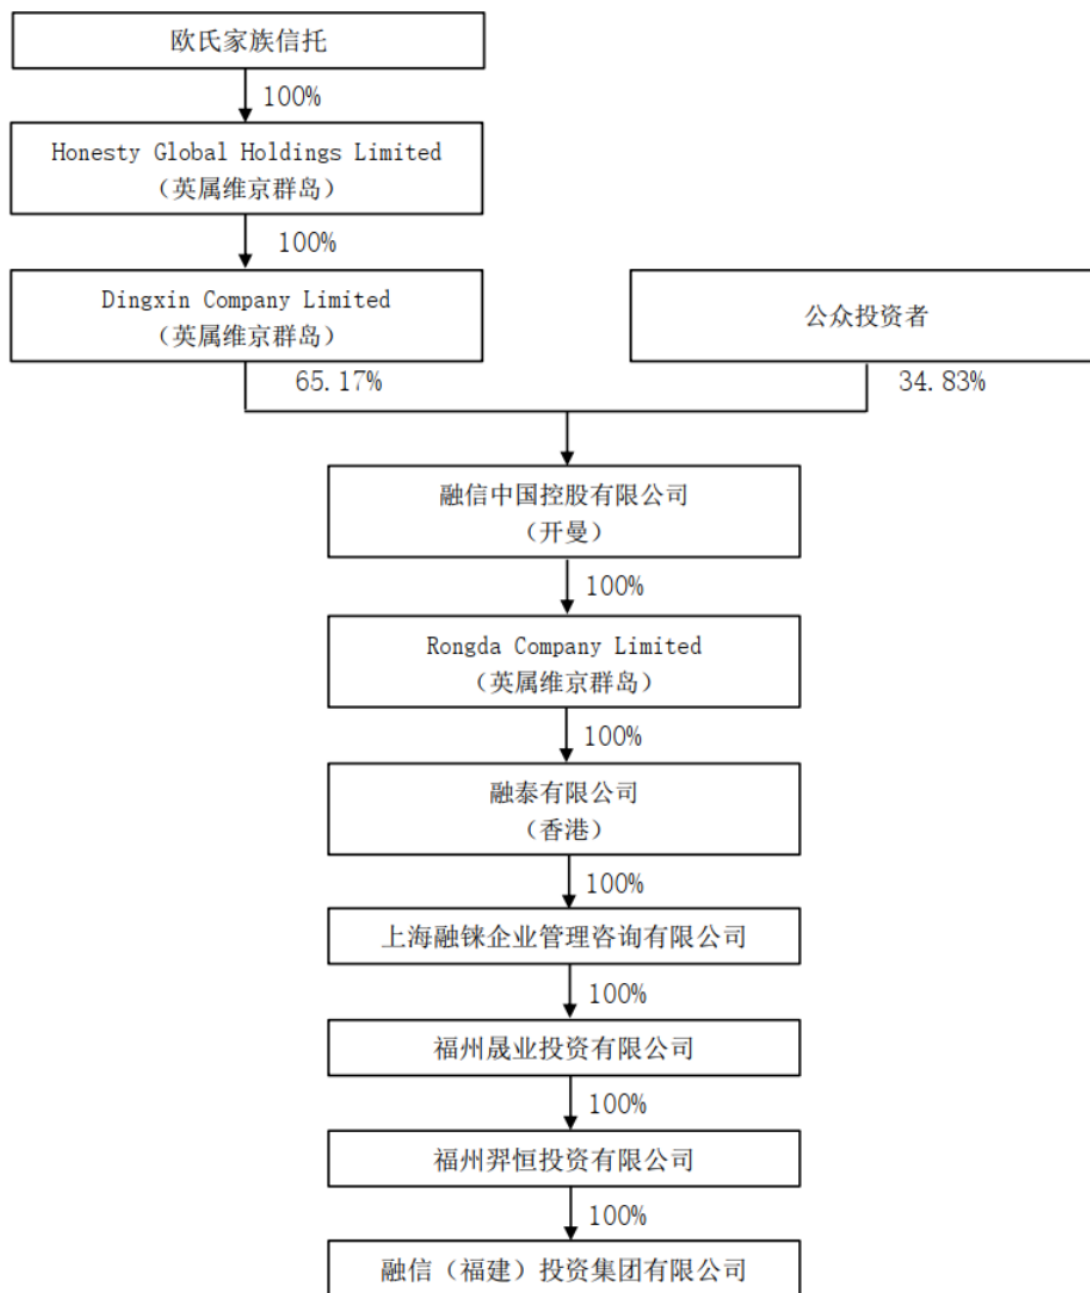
欧氏家族信托

100%

Honesty Global Holdings Limited
（英属维京群岛）

100%

Dingxin Company Limited
（英属维京群岛）

公众投资者

65.17%

34.83%

融信中国控股有限公司
（开曼）

100%

Rongda Company Limited
（英属维京群岛）

100%

融泰有限公司
（香港）

100%

上海融铢企业管理咨询有限公司

100%

福州晟业投资有限公司

100%

福州羿恒投资有限公司

100%

融信（福建）投资集团有限公司